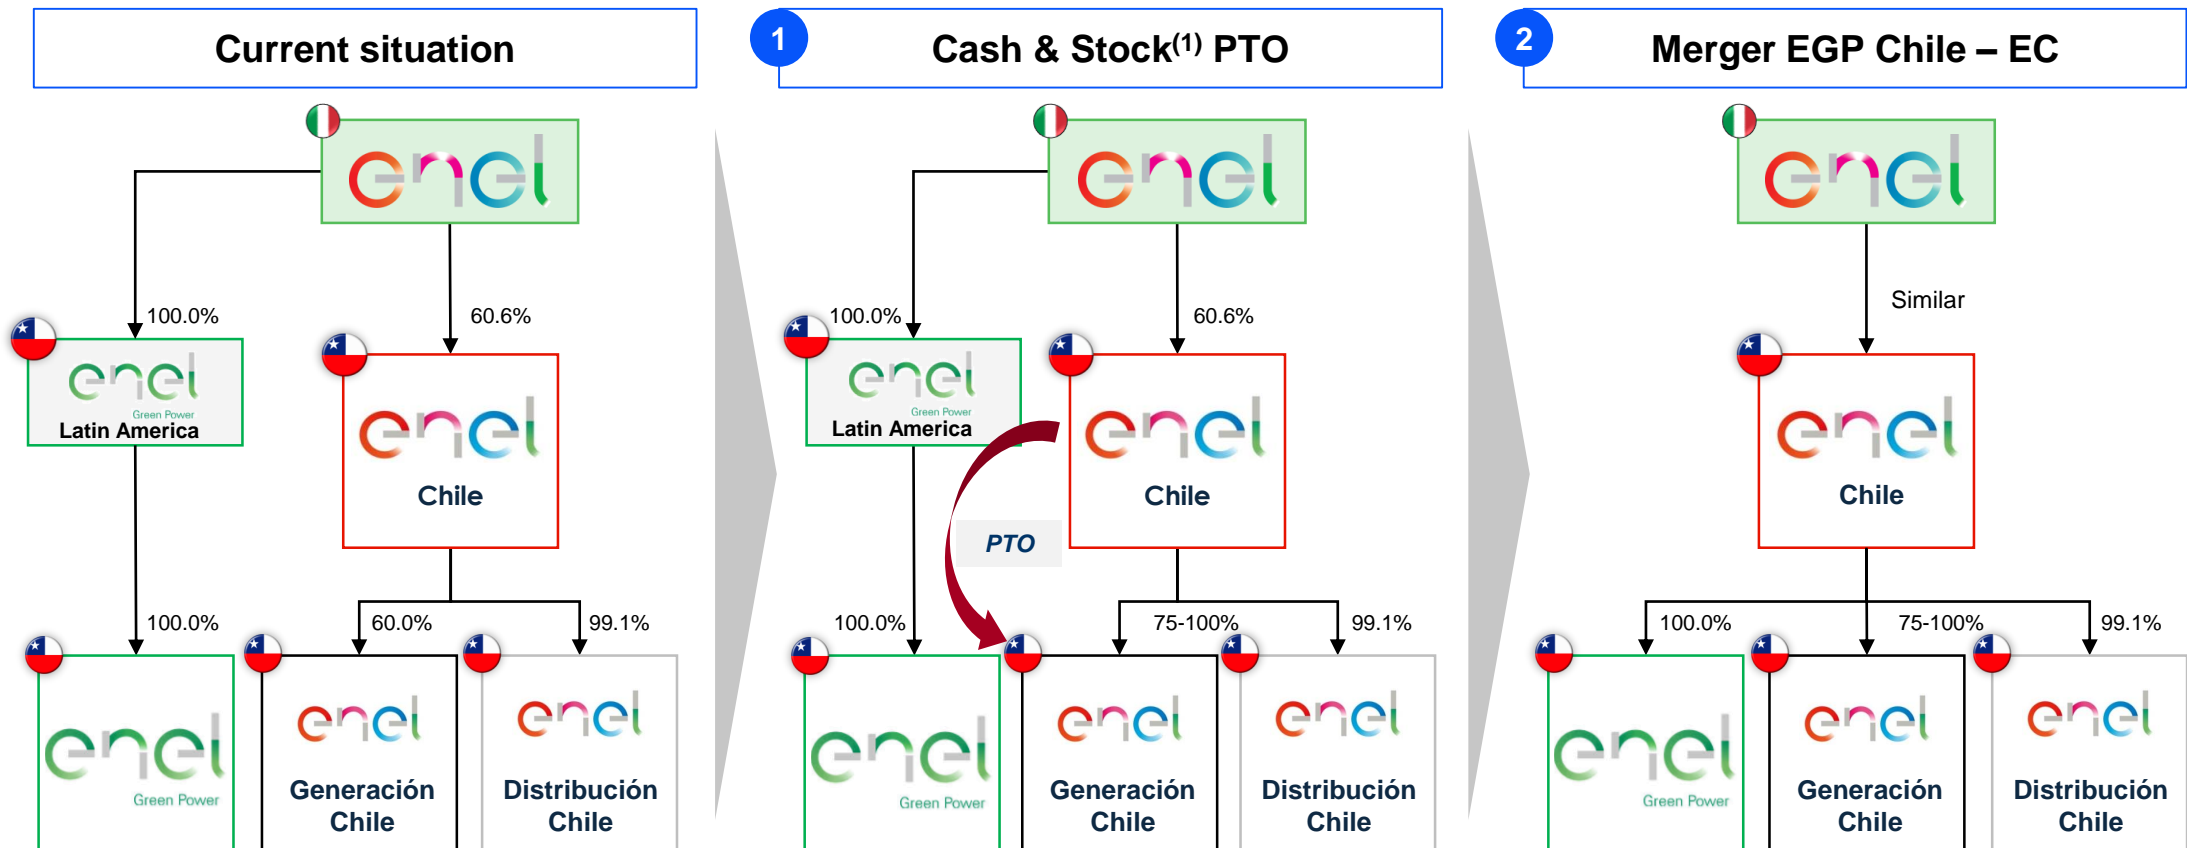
Current situation

enel

100.0%

60.6%

enel Green Power Latin America

enel Chile

100.0%

60.0%

99.1%

enel Green Power

enel Generación Chile

enel Distribución Chile

1 Cash & Stock$^{(1)}$ PTO

enel

100.0%

60.6%

enel Green Power Latin America

enel Chile

PTO

100.0%

75-100%

99.1%

enel Green Power

enel Generación Chile

enel Distribución Chile

2 Merger EGP Chile – EC

enel

Similar

enel Chile

100.0%

75-100%

99.1%

enel Green Power

enel Generación Chile

enel Distribución Chile